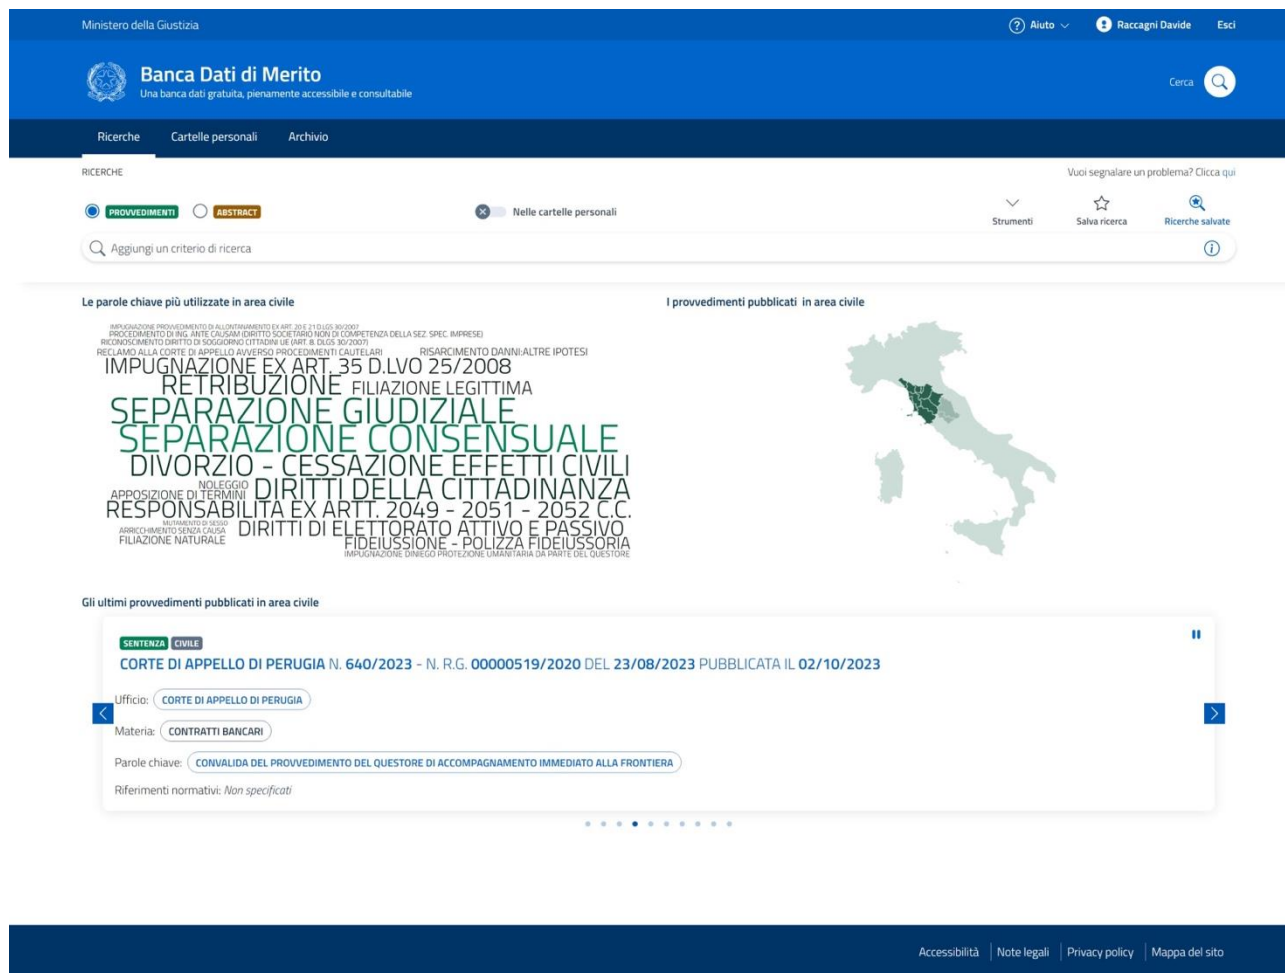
Ministero della Giustizia

Aiuto

Raccagni Davide

Esci

Banca Dati di Merito

Una banca dati gratuita, pienamente accessibile e consultabile

Cerca

Ricerche

Cartelle personali

Archivio

RICERCHE

Vuoi segnalare un problema? Clicca qui

PROVVEDIMENTI

ABSTRACT

Nelle cartelle personali

Strumenti

Salva ricerca

Ricerche salvate

Aggiungi un criterio di ricerca

Le parole chiave più utilizzate in area civile

IMPUGNAZIONE PROVVEDIMENTO DI ALLONTANAMENTO EX ART. 20 E 21 D.LGS 30/2007
PROCEDIMENTO DI ING. ANTE CAUSAM (DIRITTO SOCIETARIO NON DI COMPETENZA DELLA SEZ. SPEC. IMPRESE)
RICONOSCIMENTO DIRITTO DI SOGGIORNO CITTADINI UE (ART. 8, DLGS 30/2007)
RECLAMO ALLA CORTE DI APPELLO AVVERSO PROCEDIMENTI CAUTELARI
RISARCIMENTO DANNI:ALTRE IPOTESI
IMPUGNAZIONE EX ART. 35 D.LVO 25/2008
RETRIBUZIONE
FILIAZIONE LEGITTIMA
SEPARAZIONE GIUDIZIALE
SEPARAZIONE CONSENSUALE
DIVORZIO - CESSAZIONE EFFETTI CIVILI
NOLEGGIO
APPOSIZIONE DI TERMINI
DIRITTI DELLA CITTADINANZA
RESPONSABILITA EX ARTT. 2049 - 2051 - 2052 C.C.
MUTAMENTO DI SESSO
ARRICCHIMENTO SENZA CAUSA
FILIAZIONE NATURALE
DIRITTI DI ELETTORATO ATTIVO E PASSIVO
FIDEIUSSIONE - POLIZZA FIDEIUSSORIA
IMPUGNAZIONE DINIEGO PROTEZIONE UMANITARIA DA PARTE DEL QUESTORE

I provvedimenti pubblicati in area civile

Gli ultimi provvedimenti pubblicati in area civile

SENTENZA CIVILE

CORTE DI APPELLO DI PERUGIA N. 640/2023 - N. R.G. 00000519/2020 DEL 23/08/2023 PUBBLICATA IL 02/10/2023

Ufficio: CORTE DI APPELLO DI PERUGIA

Materia: CONTRATTI BANCARI

Parole chiave: CONVALIDA DEL PROVVEDIMENTO DEL QUESTORE DI ACCOMPAGNAMENTO IMMEDIATO ALLA FRONTIERA

Riferimenti normativi: Non specificati

Accessibilità | Note legali | Privacy policy | Mappa del sito